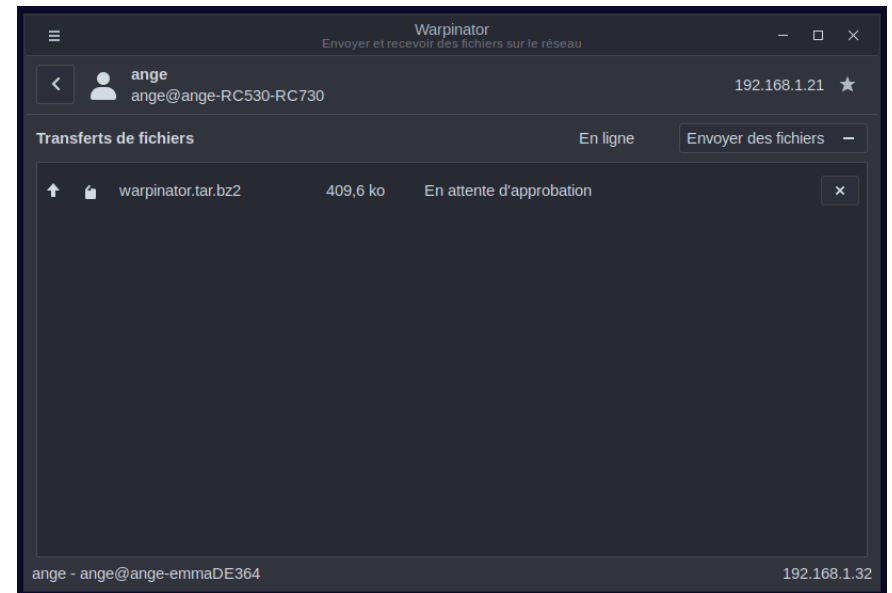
Warpinator
Envoyer et recevoir des fichiers sur le réseau

ange
ange@ange-RC530-RC730

192.168.1.21

Transferts de fichiers

En ligne

Envoyer des fichiers

warpinator.tar.bz2 409,6 ko En attente d'approbation

ange - ange@ange-emmaDE364

192.168.1.32